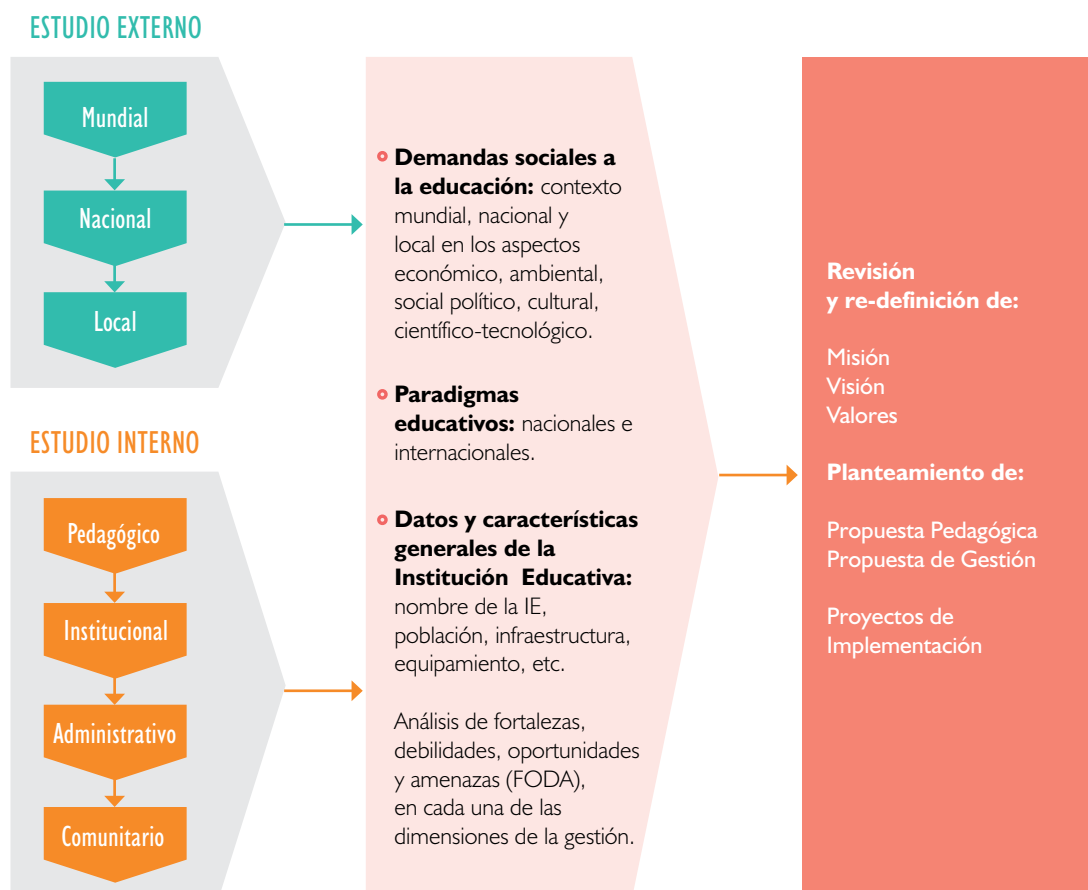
ESTUDIO EXTERNO

Mundial

Nacional

Local

ESTUDIO INTERNO

Pedagógico

Institucional

Administrativo

Comunitario

**Demandas sociales a la educación:** contexto mundial, nacional y local en los aspectos económico, ambiental, social político, cultural, científico-tecnológico.

**Paradigmas educativos:** nacionales e internacionales.

**Datos y características generales de la Institución Educativa:** nombre de la IE, población, infraestructura, equipamiento, etc.

Análisis de fortalezas, debilidades, oportunidades y amenazas (FODA), en cada una de las dimensiones de la gestión.

**Revisión y re-definición de:**

Misión
Visión
Valores

**Planteamiento de:**

Propuesta Pedagógica
Propuesta de Gestión

Proyectos de Implementación